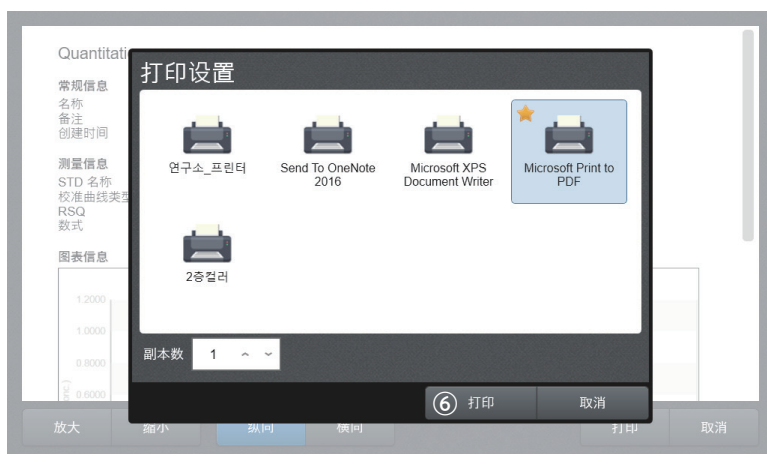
Quantitati

常规信息
名称
备注
创建时间

测量信息
STD 名称
校准曲线类型
RSQ
数式

图表信息

1.2000
1.0000
0.8000
0.6000

打印设置

연구소_프린터

Send To OneNote 2016

Microsoft XPS Document Writer

Microsoft Print to PDF

2층컬러

副本数 1

⑥ 打印

取消

放大

缩小

纵向

横向

打印

取消